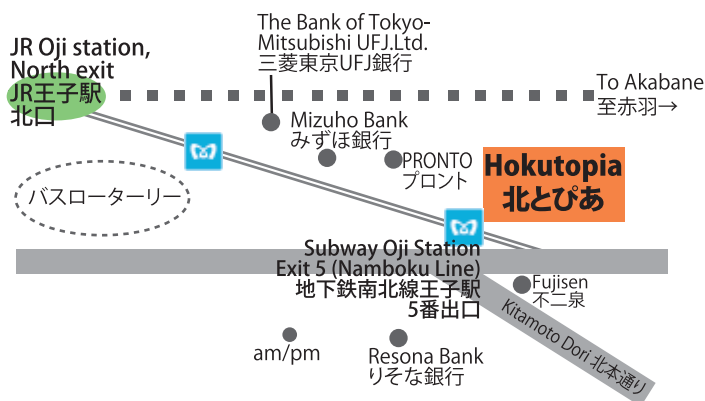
JR Oji station,
North exit
JR王子駅
北口

The Bank of Tokyo-Mitsubishi UFJ.Ltd.
三菱東京UFJ銀行

To Akabane
至赤羽→

Mizuho Bank
みずほ銀行

PRONTO
プロント

Hokutopia
北とぴあ

バスローターリー

Subway Oji Station
Exit 5 (Namboku Line)
地下鉄南北線王子駅
5番出口

Fujisen
不二泉

Kitamoto Dori 北本通り

am/pm

Resona Bank
りそな銀行